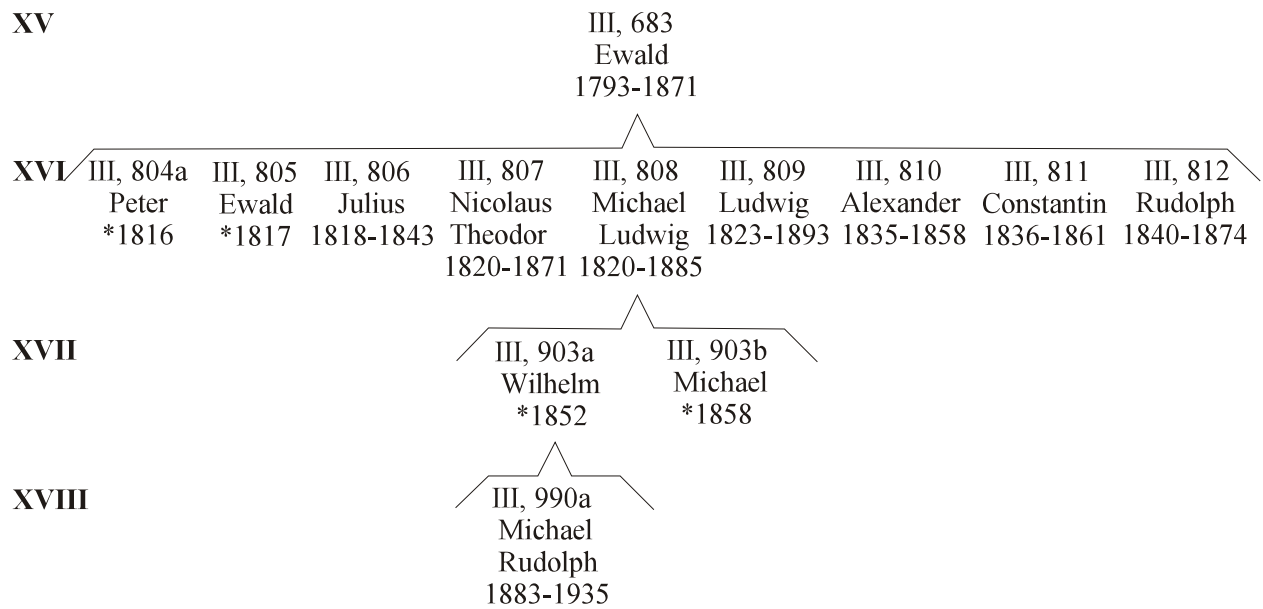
XV

III, 683
Ewald
1793-1871

XVI

III, 804a
Peter
*1816

III, 805
Ewald
*1817

III, 806
Julius
1818-1843

III, 807
Nicolaus
Theodor
1820-1871

III, 808
Michael
Ludwig
1820-1885

III, 809
Ludwig
1823-1893

III, 810
Alexander
1835-1858

III, 811
Constantin
1836-1861

III, 812
Rudolph
1840-1874

XVII

III, 903a
Wilhelm
*1852

III, 903b
Michael
*1858

XVIII

III, 990a
Michael
Rudolph
1883-1935